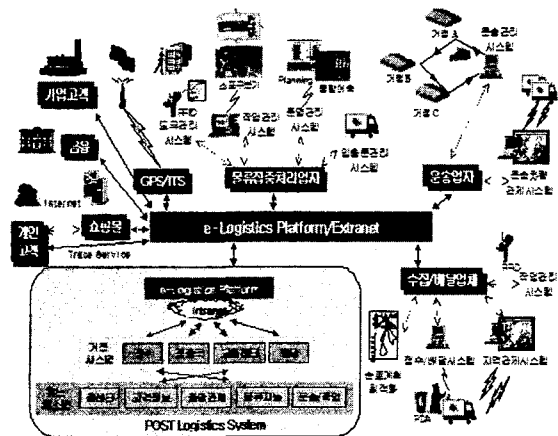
기업고객

금융

Internet

개인고객

쇼핑몰

Trace Service

GPS/ITS

주변 도로관리 시스템

Planning

작업관리 시스템

통합관리 시스템

물류거점처리업자

입출고관리 시스템

거점 A

거점 B

거점 C

운송관리 시스템

운송업자

운송차량 관제시스템

e-Logistics Platform/Extranet

e-Logistics Platform

Internet

거점 시스템

수집/배달업체

주문접수 시스템

접수/배달시스템

차량관제시스템

POST Logistics System

PDA